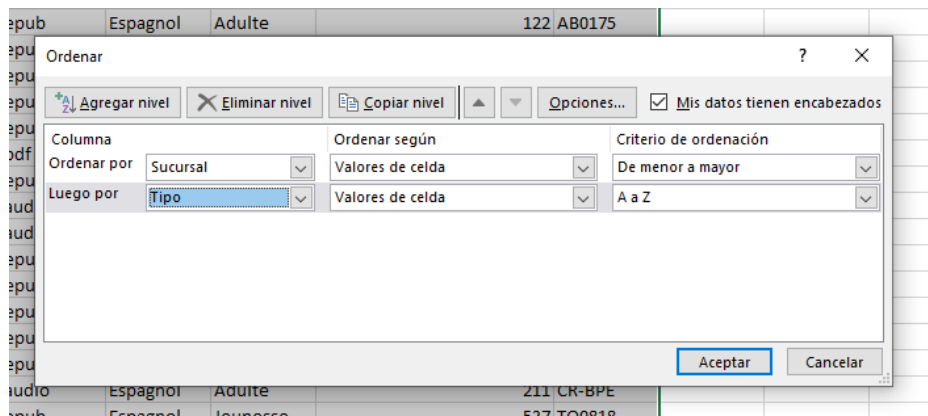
epub | Espagnol | Adulte | 122 | AB0175

Ordenar

?

Agregar nivel | Eliminar nivel | Copiar nivel | Opciones... | Mis datos tienen encabezados

| Columna | | Ordenar según | Criterio de ordenación |
|---|---|---|---|
| Ordenar por | Sucursal | Valores de celda | De menor a mayor |
| Luego por | Tipo | Valores de celda | A a Z |

Aceptar | Cancelar

epu
epu
epu
pdf
epu
audi
audi
epu
epu
epu
epu
epu

audio | Espagnol | Adulte | 211 | CR-BPE
epub | Espagnol | Jeunesse | 527 | TQ0818